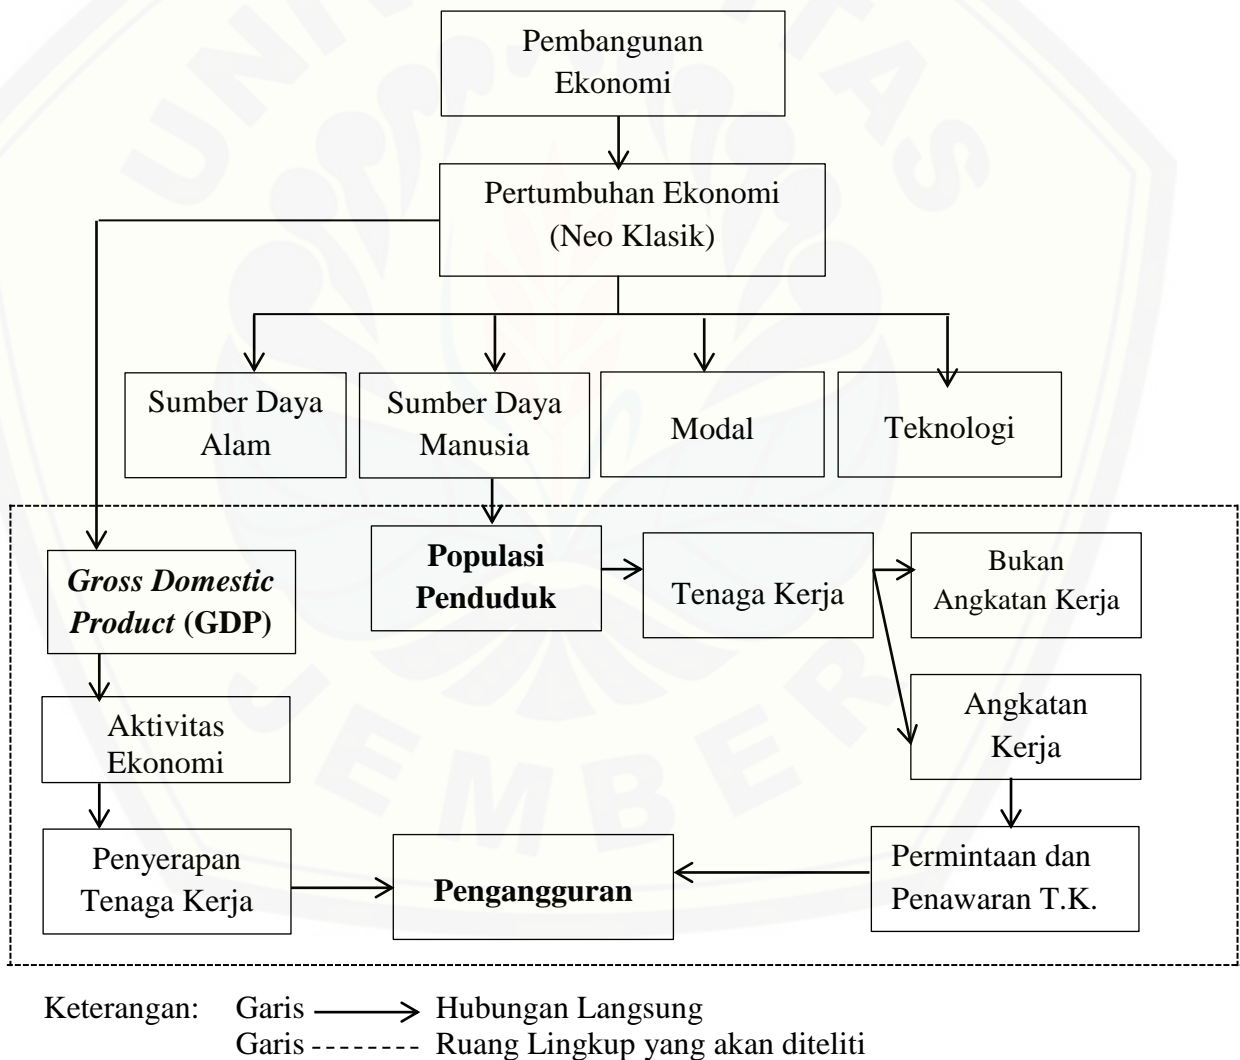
Pembangunan Ekonomi

Pertumbuhan Ekonomi (Neo Klasik)

Sumber Daya Alam

Sumber Daya Manusia

Modal

Teknologi

*Gross Domestic Product* **(GDP)**

**Populasi Penduduk**

Tenaga Kerja

Bukan Angkatan Kerja

Angkatan Kerja

Aktivitas Ekonomi

Penyerapan Tenaga Kerja

**Pengangguran**

Permintaan dan Penawaran T.K.

Keterangan: Garis ⟶ Hubungan Langsung
Garis -------- Ruang Lingkup yang akan diteliti